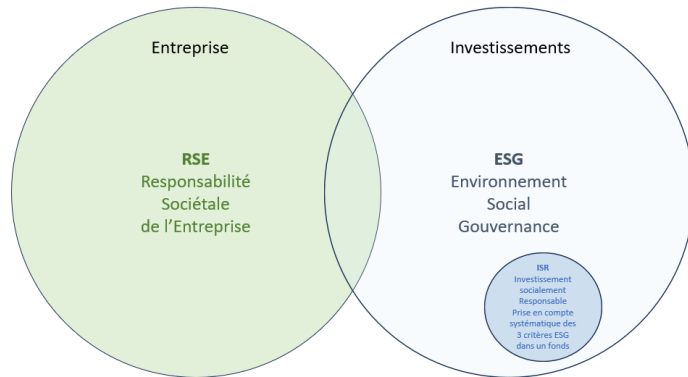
Entreprise

RSE
Responsabilité
Sociétale
de l'Entreprise

Investissements

ESG
Environnement
Social
Gouvernance

ISR
Investissement socialement Responsable
Prise en compte systématique des 3 critères ESG dans un fonds